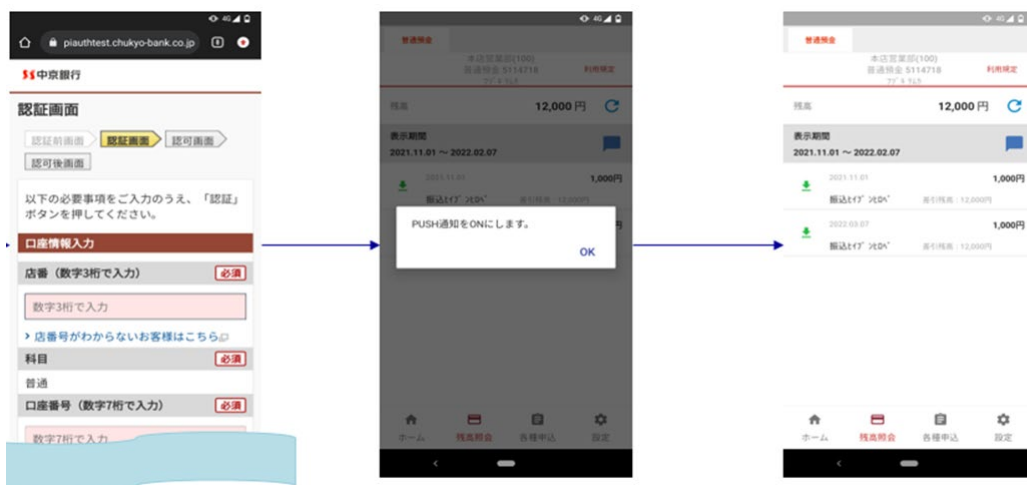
piauthtest.chukyo-bank.co.jp

中京銀行

認証画面

認証前画面　認証画面　認可画面

認可後画面

以下の必要事項をご入力のうえ、「認証」ボタンを押してください。

口座情報入力

店番（数字3桁で入力）　必須

数字3桁で入力

› 店番号がわからないお客様はこちら

科目　必須

普通

口座番号（数字7桁で入力）　必須

数字7桁で入力

普通預金

本店営業部(100)
普通預金 5114718
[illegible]

利用限定

残高　12,000 円

表示期間
2021.11.01 ～ 2022.02.07

2021.11.01　1,000円
振込ｾｲﾌﾞ ｼｷﾛﾍﾞ　差引残高：12,000円

PUSH通知をONにします。

OK

ホーム　残高照会　各種申込　設定

普通預金

本店営業部(100)
普通預金 5114718
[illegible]

利用限定

残高　12,000 円

表示期間
2021.11.01 ～ 2022.02.07

2021.11.01　1,000円
振込ｾｲﾌﾞ ｼｷﾛﾍﾞ　差引残高：12,000円

2022.02.07　1,000円
振込ｾｲﾌﾞ ｼｷﾛﾍﾞ　差引残高：12,000円

ホーム　残高照会　各種申込　設定